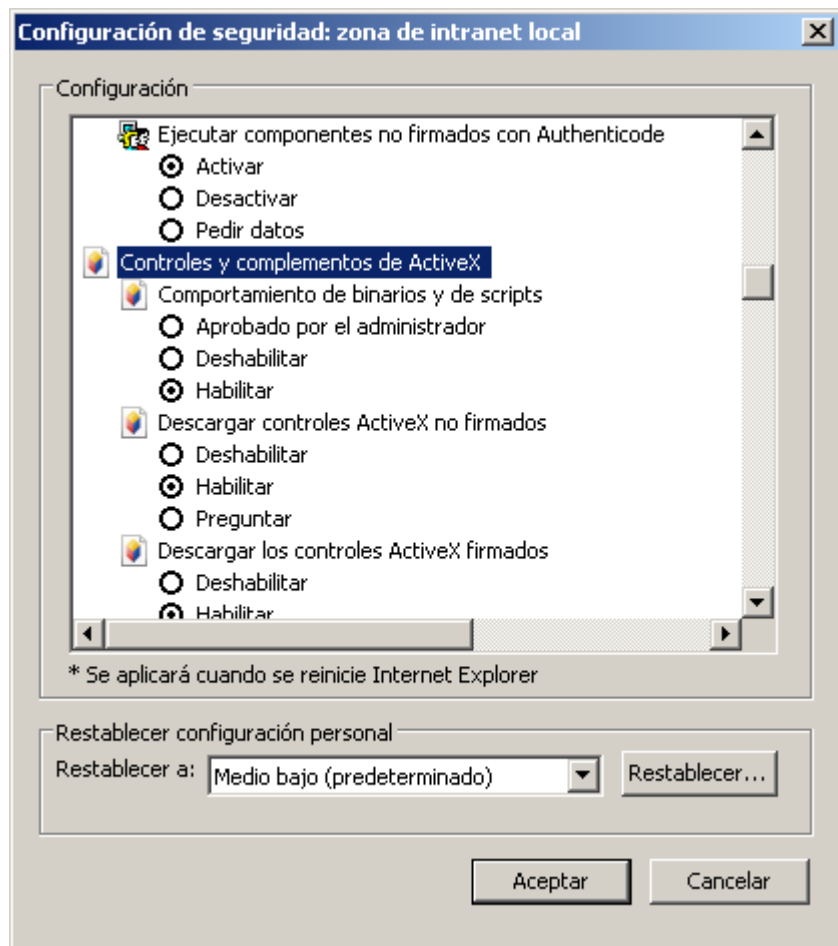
Configuración de seguridad: zona de intranet local

Configuración

Ejecutar componentes no firmados con Authenticode
Activar
Desactivar
Pedir datos
Controles y complementos de ActiveX
Comportamiento de binarios y de scripts
Aprobado por el administrador
Deshabilitar
Habilitar
Descargar controles ActiveX no firmados
Deshabilitar
Habilitar
Preguntar
Descargar los controles ActiveX firmados
Deshabilitar
Habilitar

* Se aplicará cuando se reinicie Internet Explorer

Restablecer configuración personal
Restablecer a: Medio bajo (predeterminado)
Restablecer...

Aceptar
Cancelar